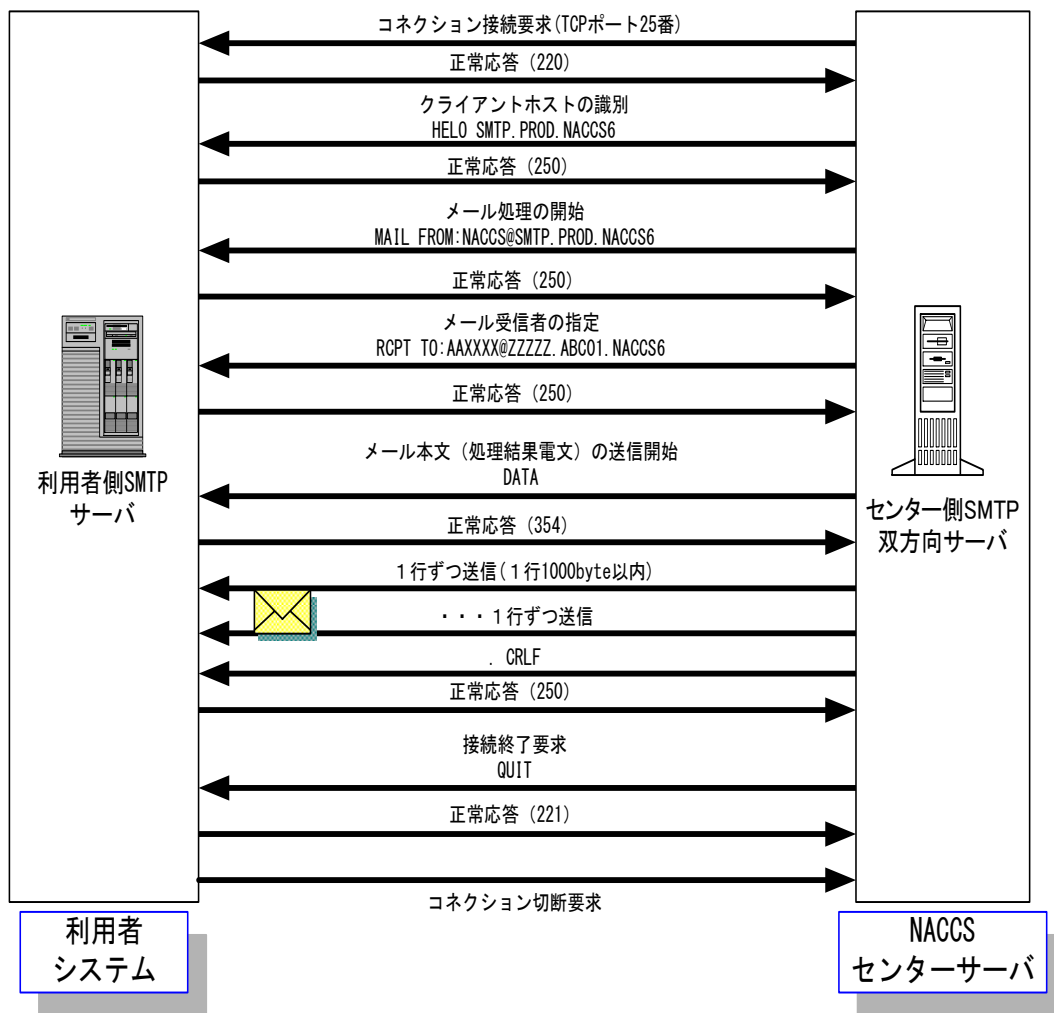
コネクション接続要求(TCPポート25番)

正常応答（220）

クライアントホストの識別
HELO SMTP.PROD.NACCS6

正常応答（250）

メール処理の開始
MAIL FROM:NACCS@SMTP.PROD.NACCS6

正常応答（250）

メール受信者の指定
RCPT TO:AAXXXX@ZZZZZ.ABC01.NACCS6

正常応答（250）

メール本文（処理結果電文）の送信開始
DATA

正常応答（354）

１行ずつ送信(１行1000byte以内)

・・・１行ずつ送信

. CRLF

正常応答（250）

接続終了要求
QUIT

正常応答（221）

コネクション切断要求

利用者側SMTP
サーバ

センター側SMTP
双方向サーバ

利用者
システム

NACCS
センターサーバ